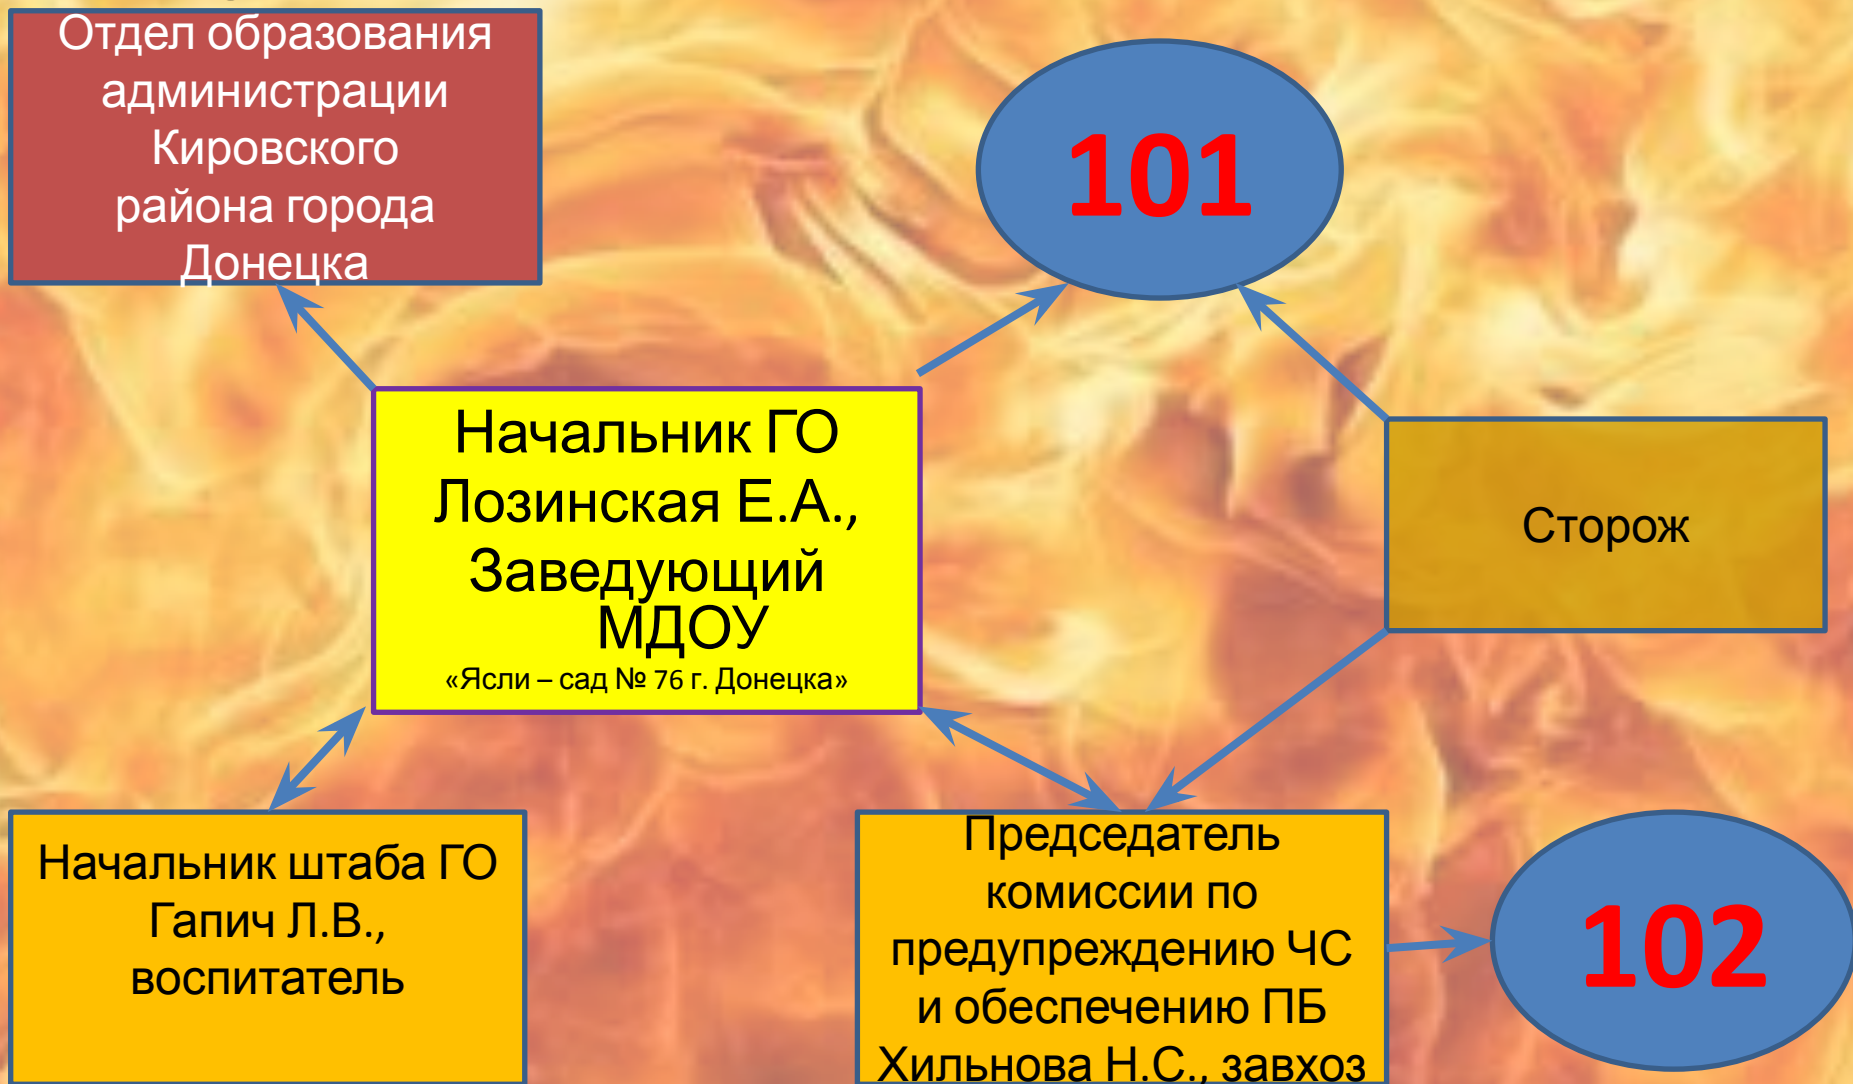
Отдел образования администрации Кировского района города Донецка

101

Начальник ГО Лозинская Е.А., Заведующий МДОУ
«Ясли – сад № 76 г. Донецка»

Сторож

Начальник штаба ГО Гапич Л.В., воспитатель

Председатель комиссии по предупреждению ЧС и обеспечению ПБ Хильнова Н.С., завхоз

102